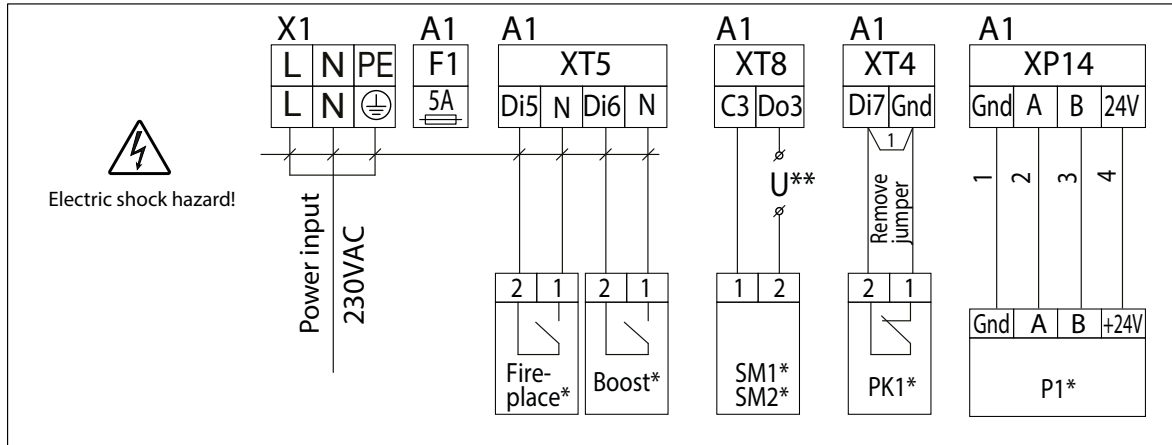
Electric shock hazard!

X1
L N PE
L N

A1
F1
5A

A1
XT5
Di5 N Di6 N

A1
XT8
C3 Do3

A1
XT4
Di7 Gnd

A1
XP14
Gnd A B 24V

Power input
230VAC

U**

1
Remove jumper

1 2 3 4

2 1
Fire-place*

2 1
Boost*

1 2
SM1*
SM2*

2 1
PK1*

Gnd A B +24V
P1*